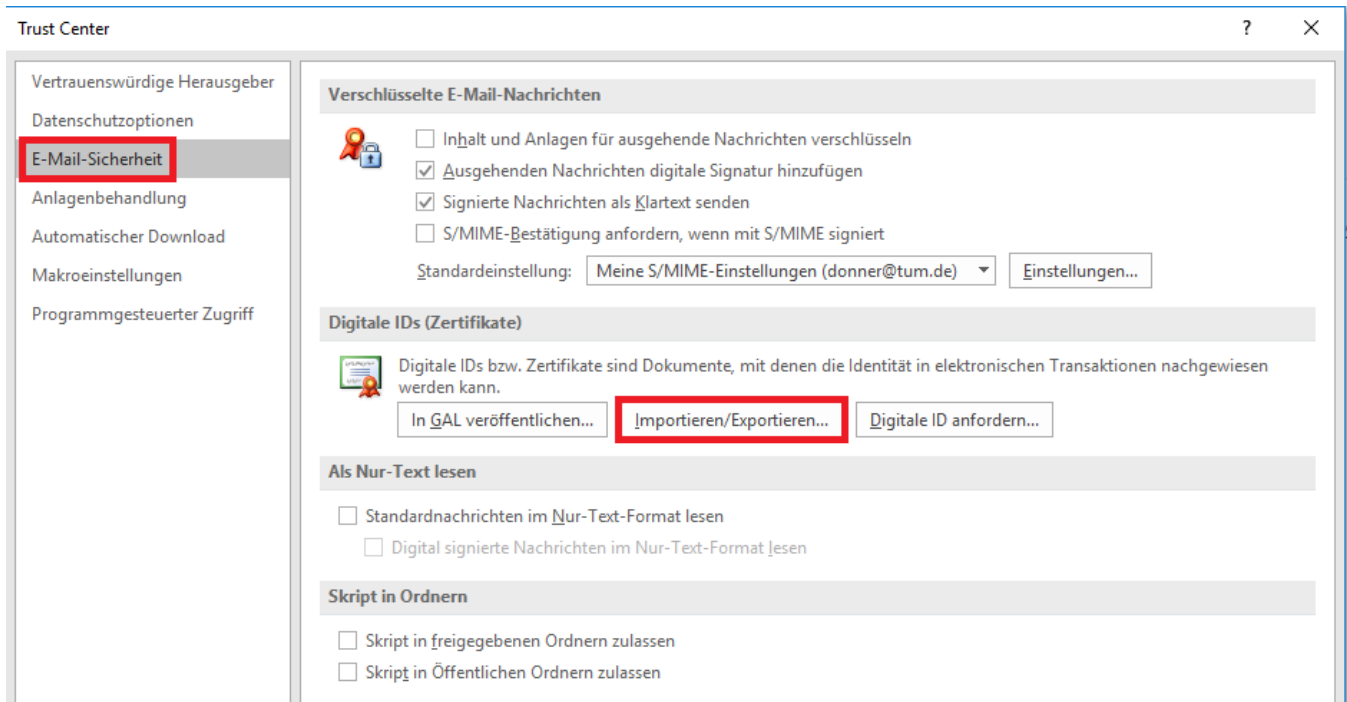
Trust Center

?

×

Vertrauenswürdige Herausgeber

Datenschutzoptionen

E-Mail-Sicherheit

Anlagenbehandlung

Automatischer Download

Makroeinstellungen

Programmgesteuerter Zugriff

Verschlüsselte E-Mail-Nachrichten

Inhalt und Anlagen für ausgehende Nachrichten verschlüsseln

Ausgehenden Nachrichten digitale Signatur hinzufügen

Signierte Nachrichten als Klartext senden

S/MIME-Bestätigung anfordern, wenn mit S/MIME signiert

Standardeinstellung: Meine S/MIME-Einstellungen (donner@tum.de) Einstellungen...

Digitale IDs (Zertifikate)

Digitale IDs bzw. Zertifikate sind Dokumente, mit denen die Identität in elektronischen Transaktionen nachgewiesen werden kann.

In GAL veröffentlichen... Importieren/Exportieren... Digitale ID anfordern...

Als Nur-Text lesen

Standardnachrichten im Nur-Text-Format lesen

Digital signierte Nachrichten im Nur-Text-Format lesen

Skript in Ordnern

Skript in freigegebenen Ordnern zulassen

Skript in Öffentlichen Ordnern zulassen